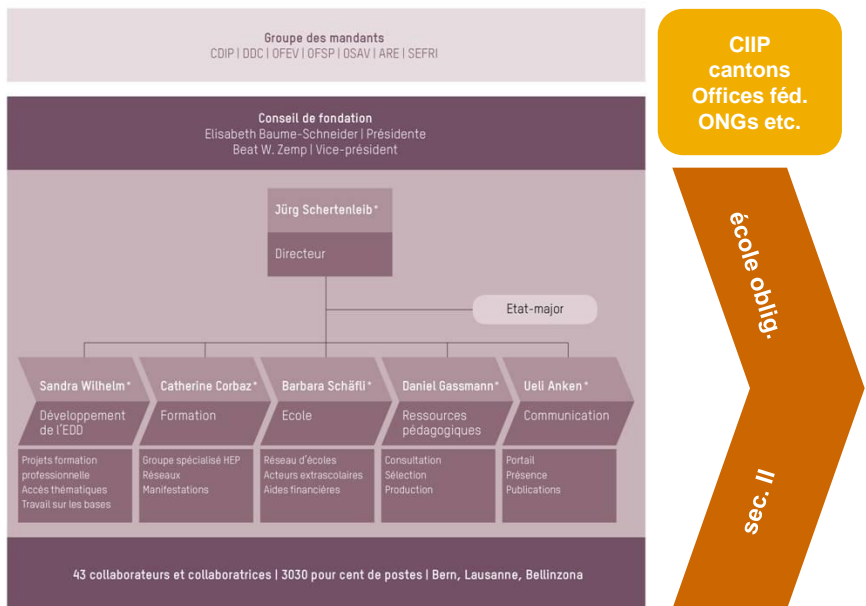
Groupe des mandants
CDIP | DDC | OFEV | OFSP | OSAV | ARE | SEFRI

CIIP
cantons
Offices féd.
ONGs etc.

Conseil de fondation
Elisabeth Baume-Schneider | Présidente
Beat W. Zemp | Vice-président

Jürg Schertenleib*
Directeur

Etat-major

école oblig.

Sandra Wilhelm*
Développement de l'EDD
Projets formation professionnelle
Accès thématiques
Travail sur les bases

Catherine Corbaz*
Formation
Groupe spécialisé HEP
Réseaux
Manifestations

Barbara Schäfli*
Ecole
Réseau d'écoles
Acteurs extrascolaires
Aides financières

Daniel Gassmann*
Ressources pédagogiques
Consultation
Sélection
Production

Ueli Anken*
Communication
Portail
Présence
Publications

sec. II

43 collaborateurs et collaboratrices | 3030 pour cent de postes | Bern, Lausanne, Bellinzona